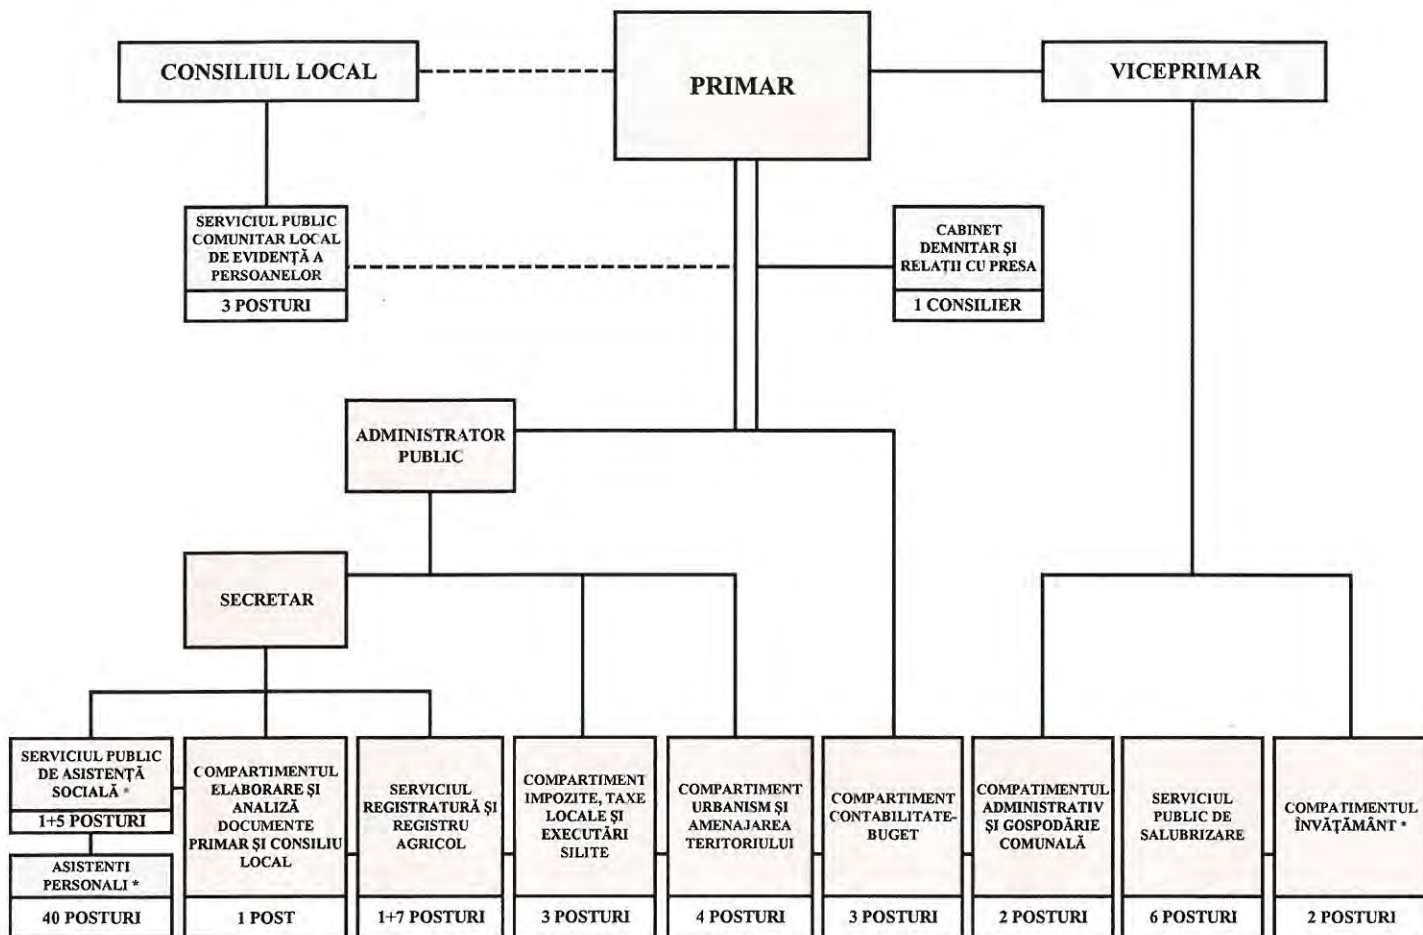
CONSILIUL LOCAL

PRIMAR

VICEPRIMAR

SERVICIUL PUBLIC COMUNITAR LOCAL DE EVIDENȚĂ A PERSOANELOR
3 POSTURI

CABINET DEMNITAR ȘI RELAȚII CU PRESA
1 CONSILIER

ADMINISTRATOR PUBLIC

SECRETAR

SERVICIUL PUBLIC DE ASISTENȚĂ SOCIALĂ *
1+5 POSTURI

ASISTENTI PERSONALI *
40 POSTURI

COMPARTIMENTUL ELABORARE ȘI ANALIZĂ DOCUMENTE PRIMAR ȘI CONSILIU LOCAL
1 POST

SERVICIUL REGISTRATURĂ ȘI REGISTRU AGRICOL
1+7 POSTURI

COMPARTIMENT IMPOZITE, TAXE LOCALE ȘI EXECUTĂRI SILITE
3 POSTURI

COMPARTIMENT URBANISM ȘI AMENAJAREA TERITORIULUI
4 POSTURI

COMPARTIMENT CONTABILITATE-BUGET
3 POSTURI

COMPATIMENTUL ADMINISTRATIV ȘI GOSPODĂRIE COMUNALĂ
2 POSTURI

SERVICIUL PUBLIC DE SALUBRIZARE
6 POSTURI

COMPATIMENTUL ÎNVĂȚĂMÂNT *
2 POSTURI